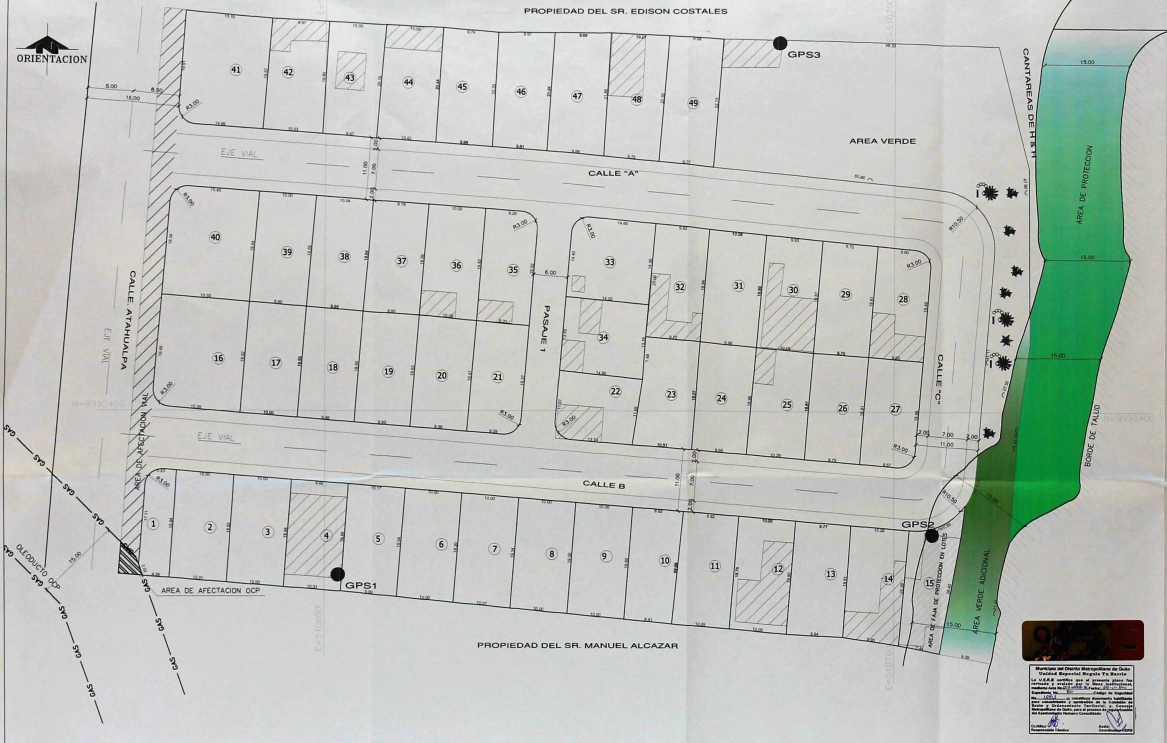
PROPIEDAD DEL SR. EDISON COSTALES

ORIENTACION

CANTAREAS DE H&H

GPS3

41 42 43 44 45 46 47 48 49

AREA VERDE

EJE VIAL

CALLE "A"

AREA DE PROTECCION

40 39 38 37 36 35 33 32 31 30 29 28

PASAJE 1

CALLE ATAHUALPA

EJE VIAL

16 17 18 19 20 21 34 22 23 24 25 26 27

CALLE "C"

BORDE DE TALUD

AREA DE AFECTACION VIAL

EJE VIAL

CALLE B

GPS2

1 2 3 4 5 6 7 8 9 10 11 12 13 14 15

GPS1

AREA DE AFECTACION OCP

OLEODUCTO OCP

SYO

AREA DE FAJA DE PROTECCION EN LOTES

AREA VERDE ADICIONAL

PROPIEDAD DEL SR. MANUEL ALCAZAR

Municipio del Distrito Metropolitano de Quito
Unidad Especial Regula Tu Barrio
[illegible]